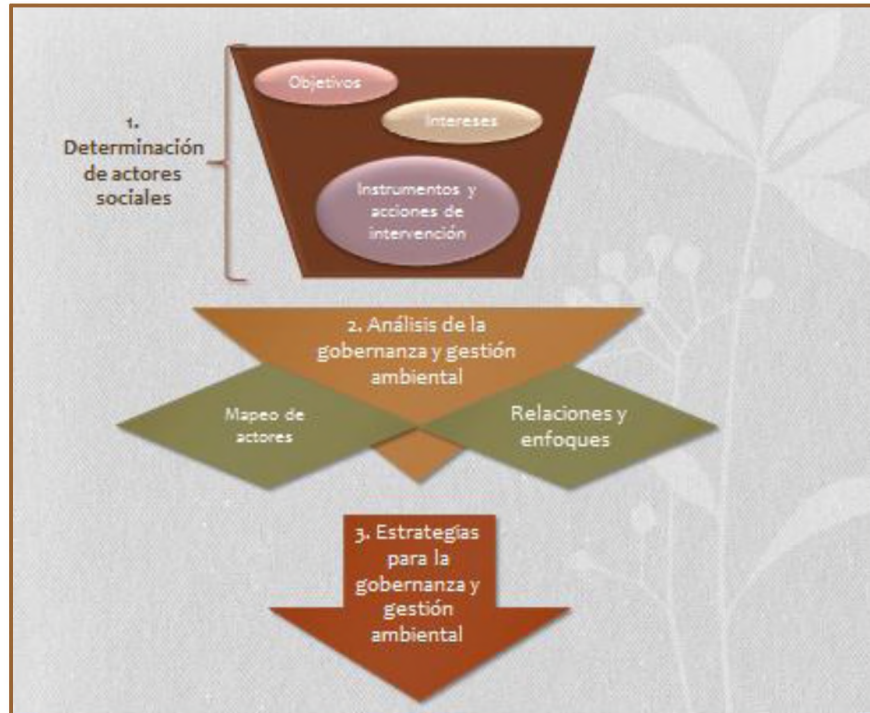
1. Determinación de actores sociales

Objetivos

Intereses

Instrumentos y acciones de intervención

2. Análisis de la gobernanza y gestión ambiental

Mapeo de actores

Relaciones y enfoques

3. Estrategias para la gobernanza y gestión ambiental